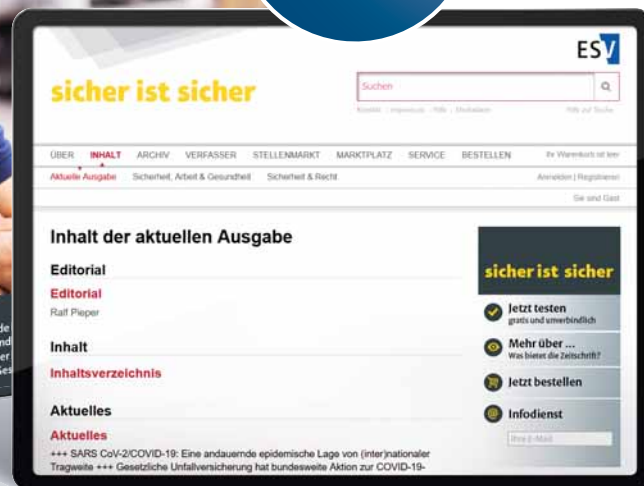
ESV

sicher ist sicher

Suchen

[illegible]

ÜBER INHALT ARCHIV VERFASSER STELLENMARKT MARKTPLATZ SERVICE BESTELLEN

Ihr Warenkorb ist leer

Aktuelle Ausgabe Sicherheit, Arbeit & Gesundheit Sicherheit & Recht

Anmelden | Registrieren

Sie sind Gast

Inhalt der aktuellen Ausgabe

Editorial

Editorial

Ralf Pieper

Inhalt

Inhaltsverzeichnis

Aktuelles

Aktuelles

+++ SARS CoV-2/COVID-19: Eine andauernde epidemische Lage von (inter)nationaler Tragweite +++ Gesetzliche Unfallversicherung hat bundesweite Aktion zur COVID-19-

sicher ist sicher

Jetzt testen
gratis und unverbindlich

Mehr über ...
Was bietet die Zeitschrift?

Jetzt bestellen

Infodienst

Ihre E-Mail